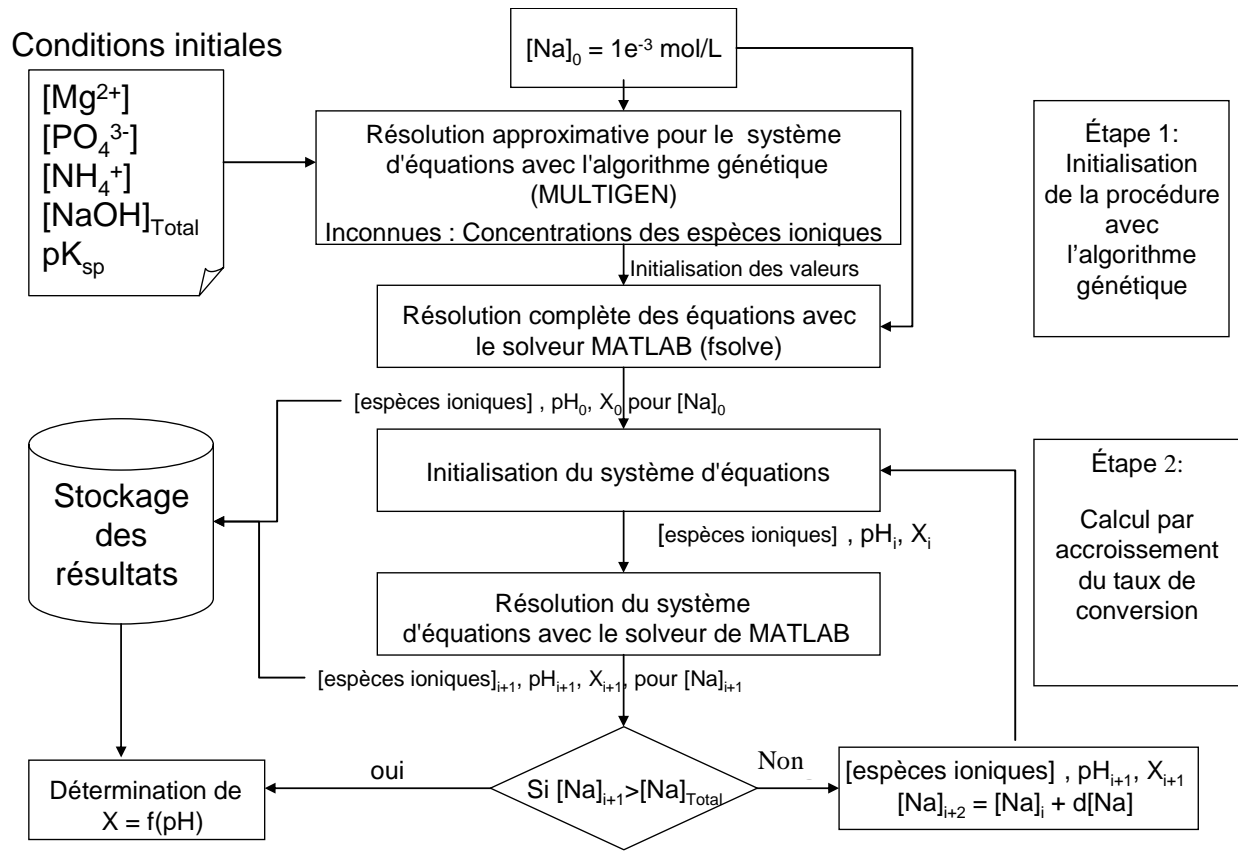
Conditions initiales

$[Mg^{2+}]$
$[PO_4^{3-}]$
$[NH_4^+]$
$[NaOH]_{Total}$
$pK_{sp}$

$[Na]_0 = 1e^{-3}$ mol/L

Résolution approximative pour le système d'équations avec l'algorithme génétique (MULTIGEN)

Inconnues : Concentrations des espèces ioniques

Initialisation des valeurs

Résolution complète des équations avec le solveur MATLAB (fsolve)

Étape 1: Initialisation de la procédure avec l'algorithme génétique

[espèces ioniques] , $pH_0$, $X_0$ pour $[Na]_0$

Stockage des résultats

Initialisation du système d'équations

Étape 2: Calcul par accroissement du taux de conversion

[espèces ioniques] , $pH_i$, $X_i$

Résolution du système d'équations avec le solveur de MATLAB

$[\text{espèces ioniques}]_{i+1}$, $pH_{i+1}$, $X_{i+1}$, pour $[Na]_{i+1}$

Détermination de $X = f(pH)$

oui

Si $[Na]_{i+1} > [Na]_{Total}$

Non

[espèces ioniques] , $pH_{i+1}$, $X_{i+1}$
$[Na]_{i+2} = [Na]_i + d[Na]$